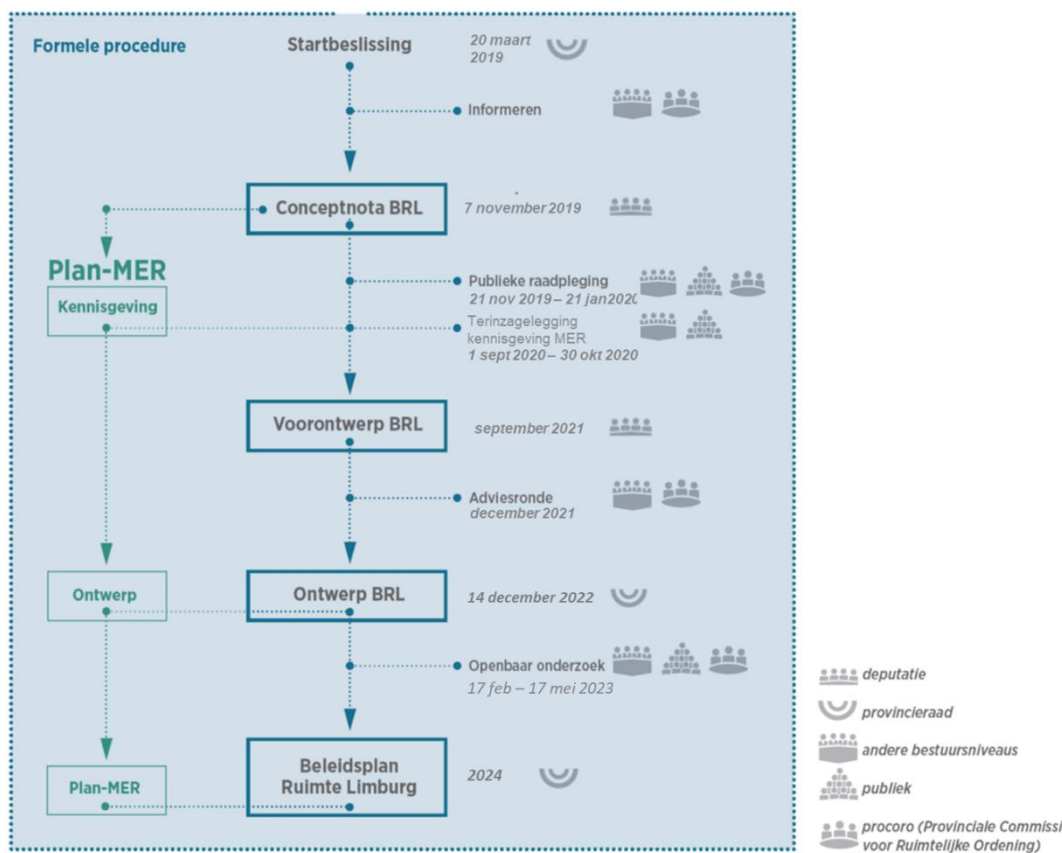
Formele procedure

Startbeslissing 20 maart 2019

Informeren

Conceptnota BRL 7 november 2019

Plan-MER

Kennisgeving

Publieke raadpleging 21 nov 2019 – 21 jan 2020

Terinzagelegging kennisgeving MER 1 sept 2020 – 30 okt 2020

Voorontwerp BRL september 2021

Adviesronde december 2021

Ontwerp

Ontwerp BRL 14 december 2022

Openbaar onderzoek 17 feb – 17 mei 2023

Plan-MER

Beleidsplan Ruimte Limburg 2024

deputatie

provincieraad

andere bestuursniveaus

publiek

procoro (Provinciale Commissi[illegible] voor Ruimtelijke Ordening)